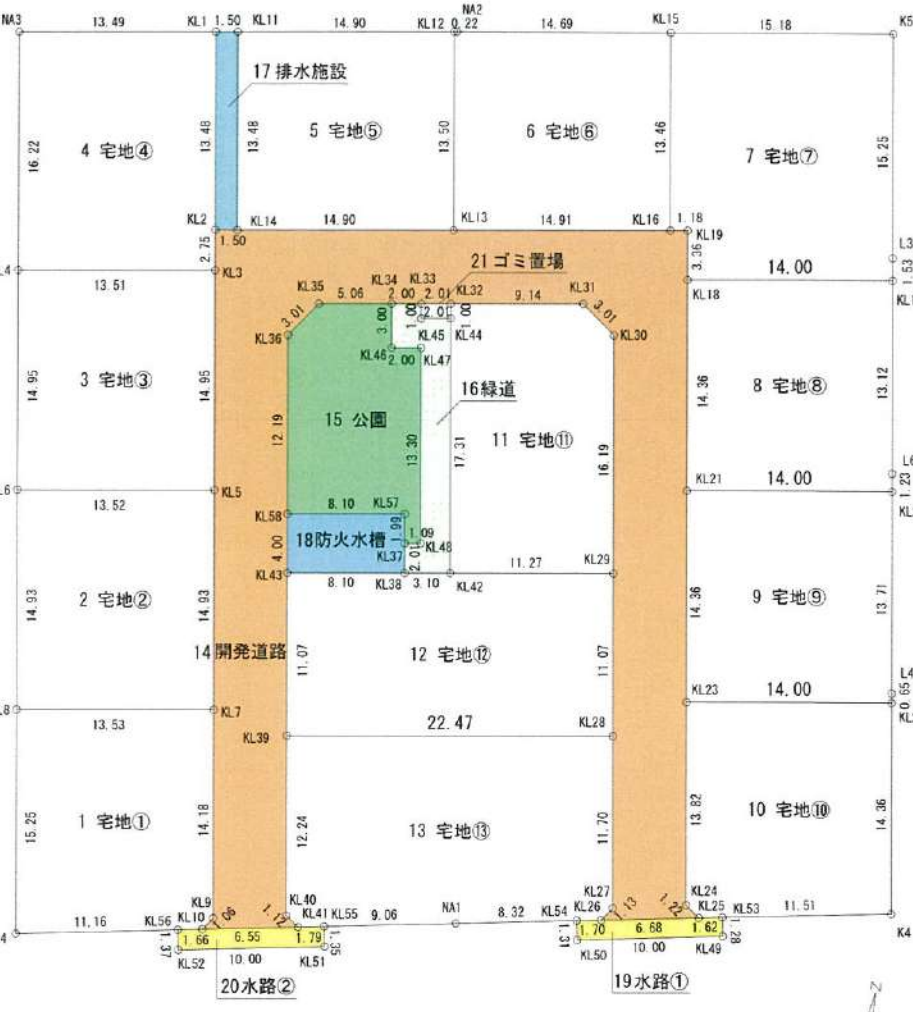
NA3 13.49 KL1 1.50 KL11 14.90 NA2 KL12 0.22 14.69 KL15 15.18 K5

17 排水施設

4 宅地④ 5 宅地⑤ 6 宅地⑥ 7 宅地⑦

16.22 13.48 13.48 13.50 13.46 15.25

KL2 KL14 14.90 KL13 14.91 KL16 1.18 KL19
1.50 2.75

21 ゴミ置場

L4 13.51 KL3 3.36 14.00 L3 1.53

KL35 5.06 KL34 KL33 2.00 2.01 KL32 9.14 KL31 KL18 KL1
3.01 3.00 1.00 2.01 1.00 3.01
KL36 KL45 KL44 KL30
KL46 2.00 KL47

16緑道

3 宅地③ 8 宅地⑧

14.95 14.95 14.36 13.12

15 公園 11 宅地⑪

12.19 13.30 17.31 16.19

L6 13.52 KL5 8.10 KL57 KL21 14.00 L6 1.23 KL

KL58 1.99 1.09

18防火水槽

4.00 KL37 2.01 KL48
KL43 8.10 KL38 3.10 KL42 11.27 KL29

2 宅地② 9 宅地⑨

14.93 14.93 14.36 13.71

14 開発道路 11.07 12 宅地⑫ 11.07

L8 13.53 KL7 KL23 14.00 L4 0.65 KL

22.47
KL39 KL28

1 宅地① 13 宅地⑬ 10 宅地⑩

15.25 14.18 12.24 11.70 13.82 14.36

KL9 KL40 KL27 KL24
KL10 1.06 1.17 1.13 1.22 KL25
L4 11.16 KL56 KL41 KL55 9.06 NA1 8.32 KL54 KL26 KL53 11.51 K4
1.66 6.55 1.79 1.70 6.68 1.62
1.37 10.00 1.35 1.31 10.00 1.28
KL52 KL51 KL50 KL49

20水路② 19水路①

N